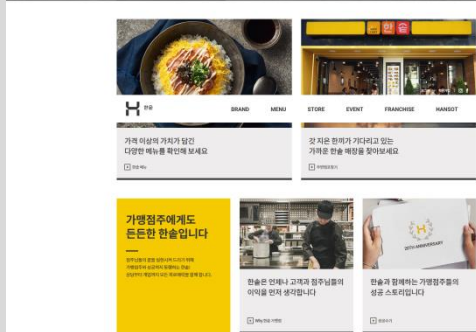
한솥

BRAND MENU STORE EVENT FRANCHISE HANSOT

가격 이상의 가치가 담긴 다양한 메뉴를 확인해 보세요

한솥 메뉴

갓 지은 한끼가 기다리고 있는 가까운 한솥 매장을 찾아보세요

매장찾기

가맹점주에게도 든든한 한솥입니다

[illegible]

20TH ANNIVERSARY

한솥은 언제나 고객과 점주님들의 이익을 먼저 생각합니다

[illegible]

한솥과 함께하는 가맹점주들의 성공 스토리입니다

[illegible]